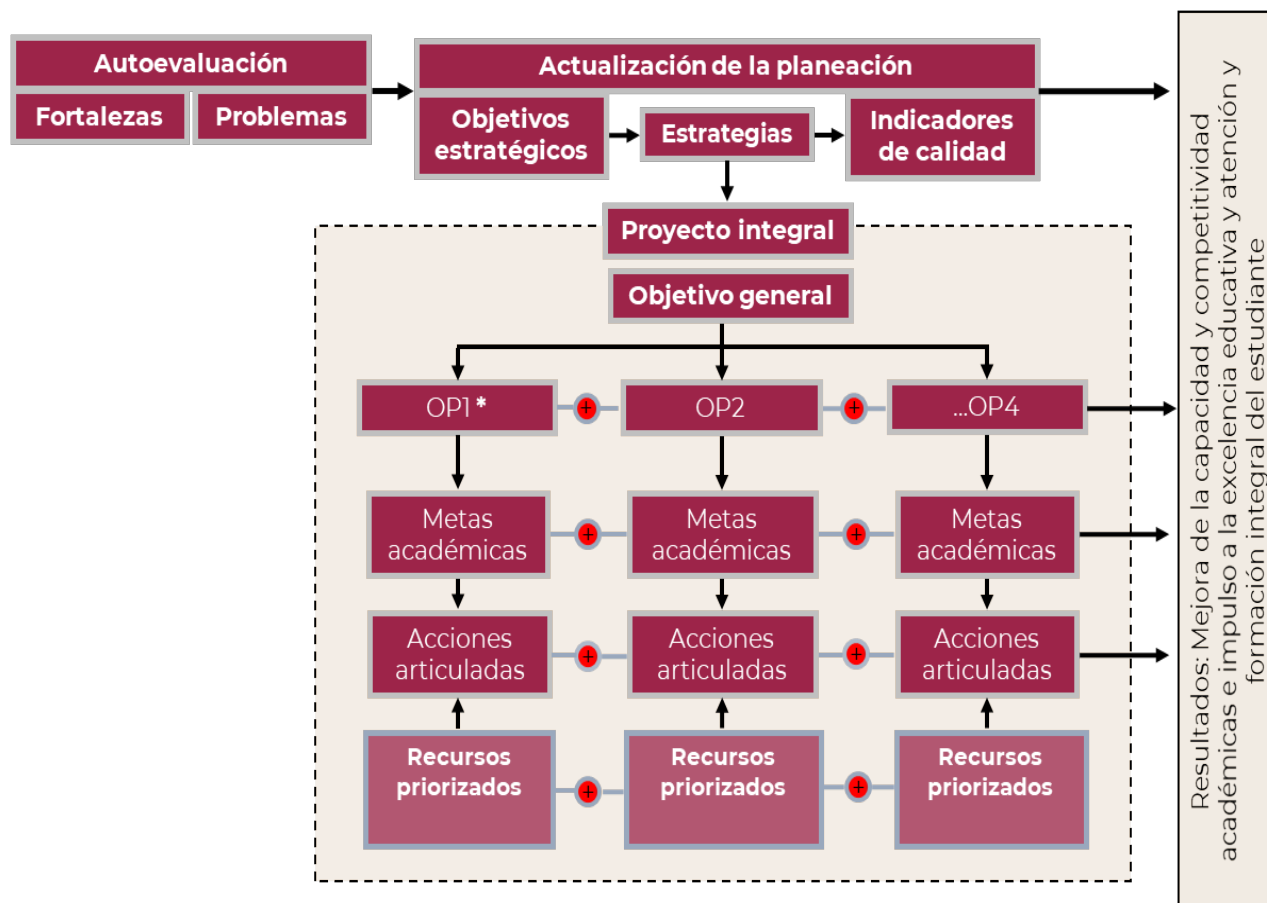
Autoevaluación

Fortalezas

Problemas

Actualización de la planeación

Objetivos estratégicos

Estrategias

Indicadores de calidad

Proyecto integral

Objetivo general

OP1 *

+

OP2

+

...OP4

Metas académicas

+

Metas académicas

+

Metas académicas

Acciones articuladas

+

Acciones articuladas

+

Acciones articuladas

Recursos priorizados

+

Recursos priorizados

+

Recursos priorizados

Resultados: Mejora de la capacidad y competitividad académicas e impulso a la excelencia educativa y atención y formación integral del estudiante